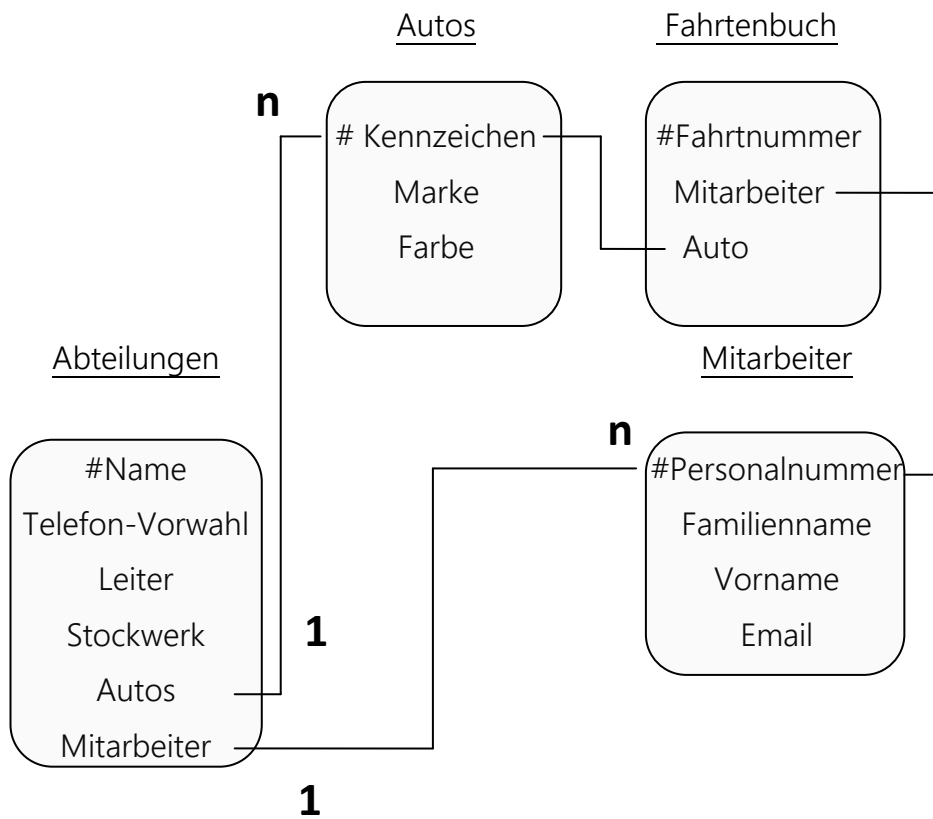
Autos

Fahrtenbuch

n

# Kennzeichen
Marke
Farbe

#Fahrtnummer
Mitarbeiter
Auto

Abteilungen

Mitarbeiter

n

#Name
Telefon-Vorwahl
Leiter
Stockwerk
Autos
Mitarbeiter

#Personalnummer
Familienname
Vorname
Email

1

1